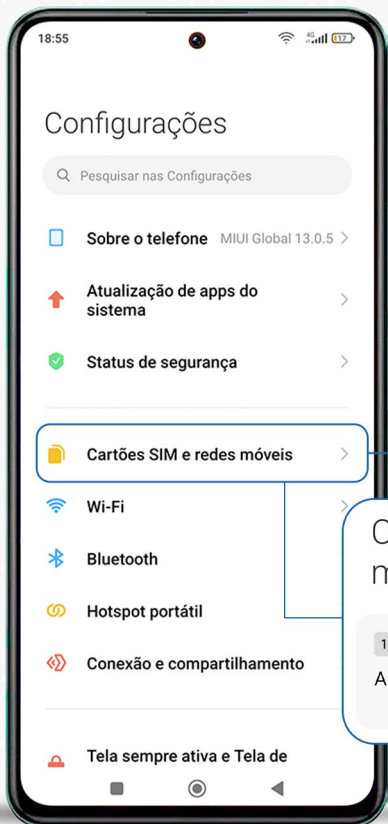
18:55

4G 17

Configurações

Pesquisar nas Configurações

Sobre o telefone MIUI Global 13.0.5

Atualização de apps do sistema

Status de segurança

Cartões SIM e redes móveis

Wi-Fi

Bluetooth

Hotspot portátil

Conexão e compartilhamento

Tela sempre ativa e Tela de

C
m
1
A